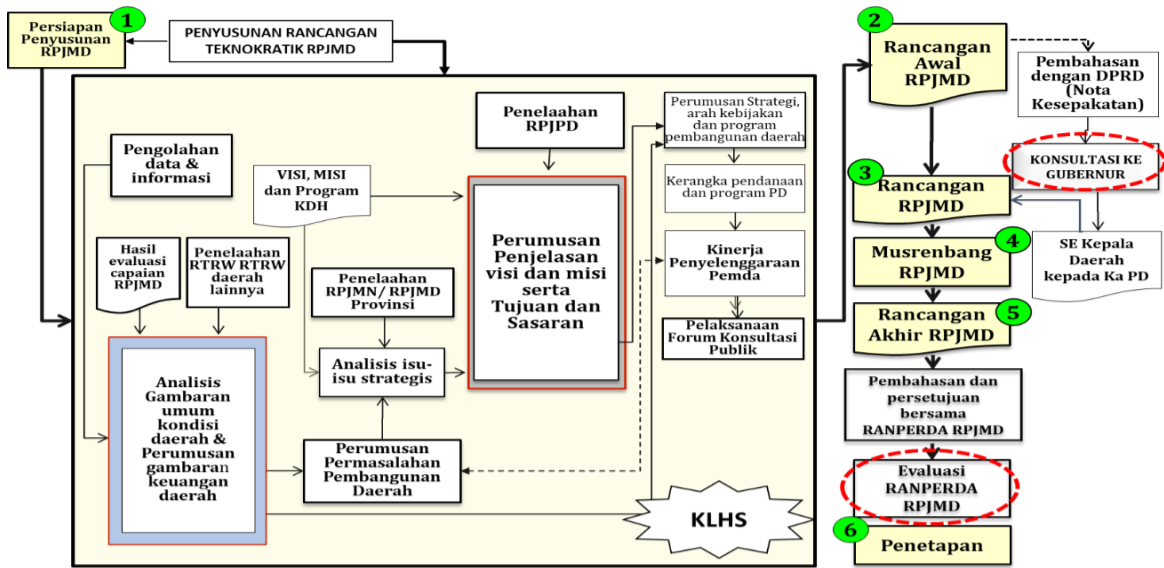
Persiapan Penyusunan RPJMD

1

PENYUSUNAN RANCANGAN TEKNOKRATIK RPJMD

Pengolahan data & informasi

VISI, MISI dan Program KDH

Penelaahan RPJPD

Perumusan Penjelasan visi dan misi serta Tujuan dan Sasaran

Perumusan Strategi, arah kebijakan dan program pembangunan daerah

Kerangka pendanaan dan program PD

Kinerja Penyelenggaraan Pemda

Pelaksanaan Forum Konsultasi Publik

Hasil evaluasi capaian RPJMD

Penelaahan RTRW RTRW daerah lainnya

Penelaahan RPJMN/ RPJMD Provinsi

Analisis isu-isu strategis

Analisis Gambaran umum kondisi daerah & Perumusan gambaran keuangan daerah

Perumusan Permasalahan Pembangunan Daerah

KLHS

2

Rancangan Awal RPJMD

Pembahasan dengan DPRD (Nota Kesepakatan)

KONSULTASI KE GUBERNUR

3

Rancangan RPJMD

SE Kepala Daerah kepada Ka PD

Musrenbang RPJMD

4

Rancangan Akhir RPJMD

5

Pembahasan dan persetujuan bersama RANPERDA RPJMD

Evaluasi RANPERDA RPJMD

6

Penetapan